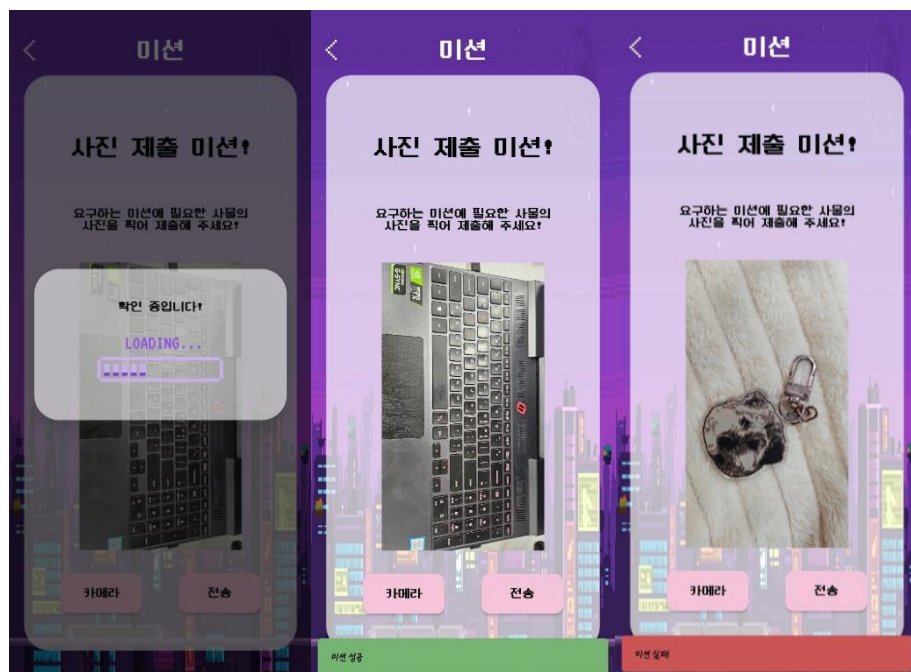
<

미션

사진 제출 미션!

요구하는 미션에 필요한 사물의 사진을 찍어 제출해 주세요!

확인 중입니다!

LOADING...

카메라

전송

<

미션

사진 제출 미션!

요구하는 미션에 필요한 사물의 사진을 찍어 제출해 주세요!

카메라

전송

미션 성공

<

미션

사진 제출 미션!

요구하는 미션에 필요한 사물의 사진을 찍어 제출해 주세요!

카메라

전송

미션 실패